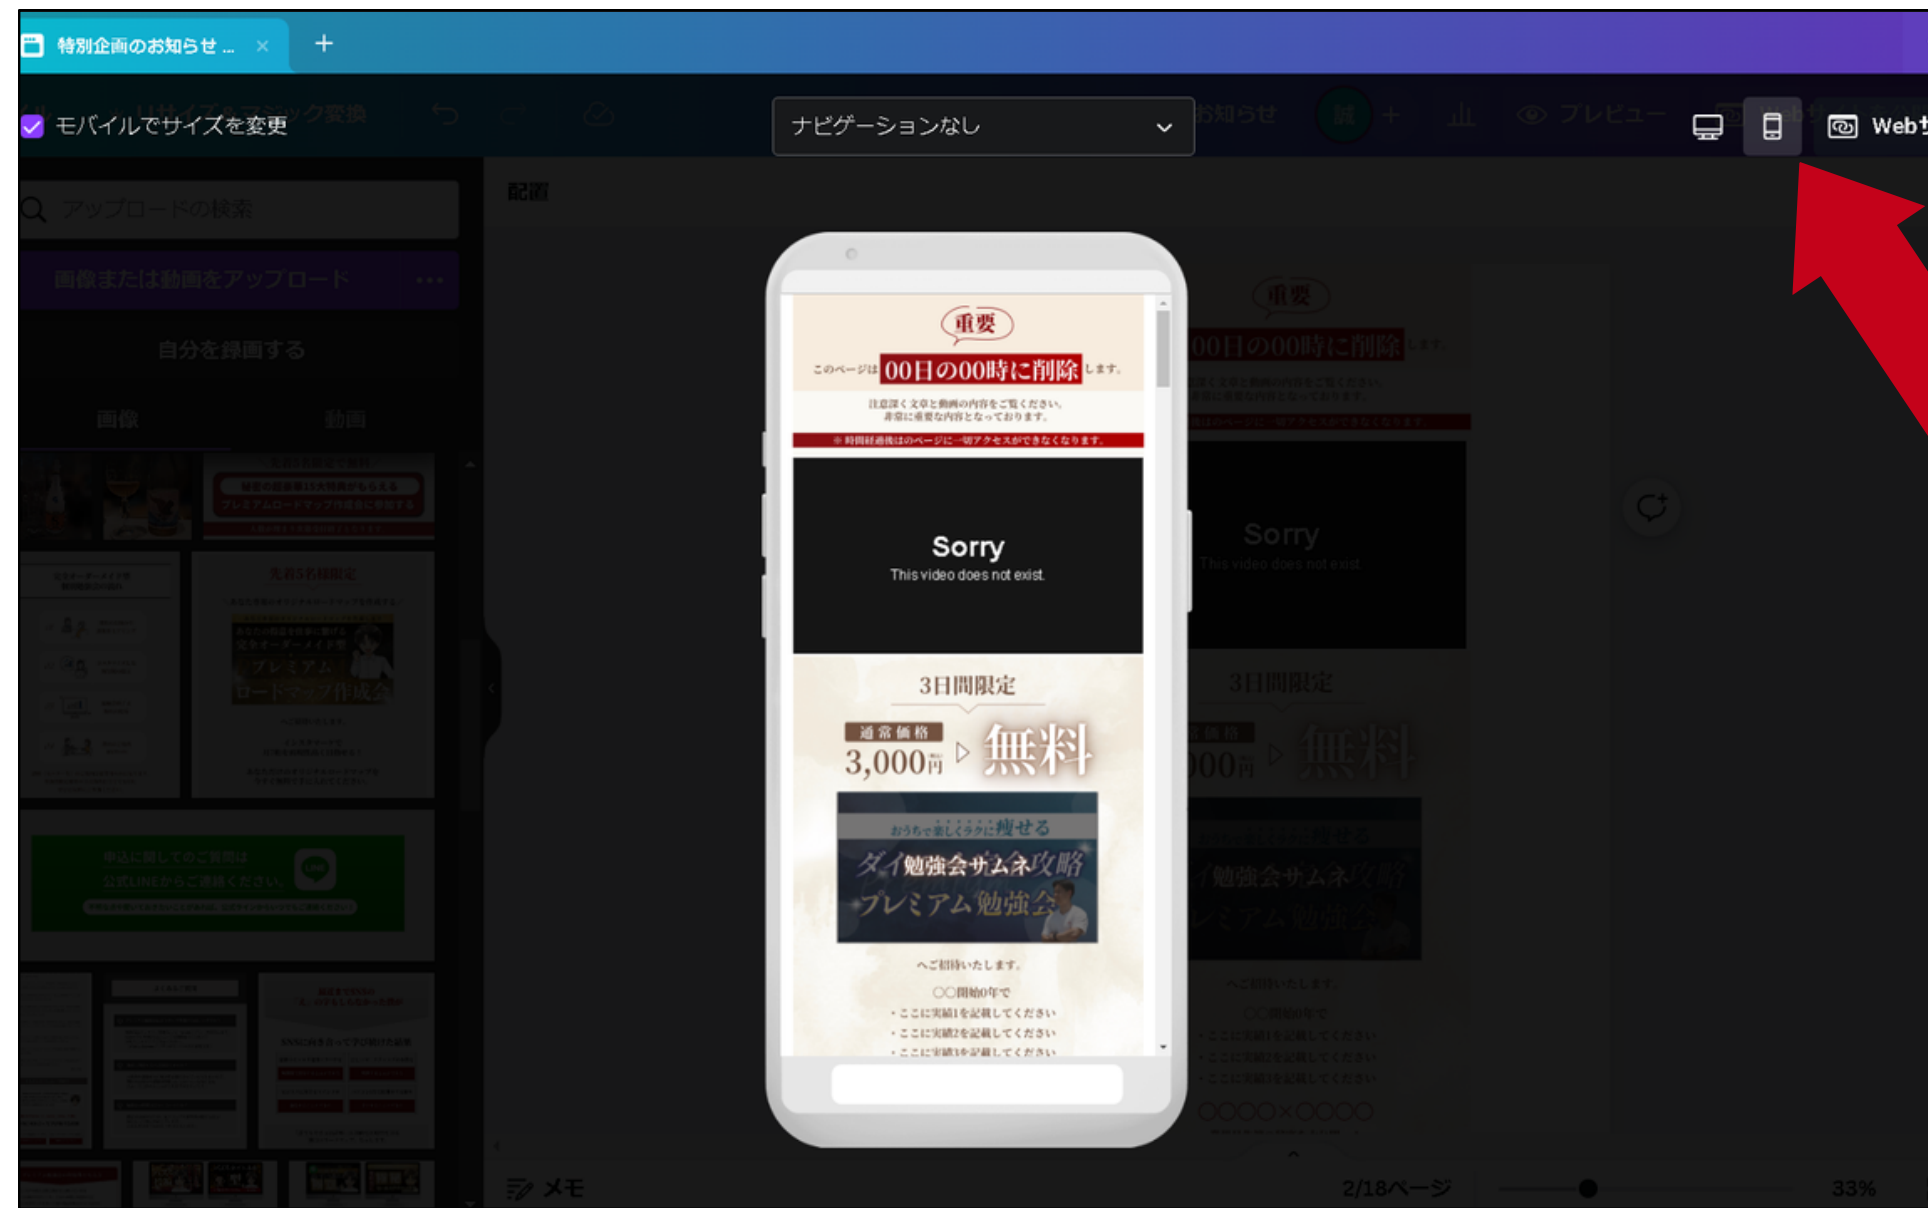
特別企画のお知らせ ... ×
+

モバイルでサイズを変更
ナビゲーションなし
Web

配置

アップロードの検索
画像または動画をアップロード
自分を録画する
画像
動画

重要
このページは 00日の00時に削除 します。
注意深く文章と動画の内容をご覧ください。
非常に重要な内容となっております。
※時間経過後はのページに一切アクセスができなくなります。

Sorry
This video does not exist.

3日間限定
通常価格
3,000円
無料

おうちで楽しくラクに痩せる
ダイ勉強会サムネ攻略
プレミアム勉強会

へご招待いたします。
〇〇開始0年で
・ここに実績1を記載してください
・ここに実績2を記載してください
・ここに実績3を記載してください

メモ
2/18ページ
33%